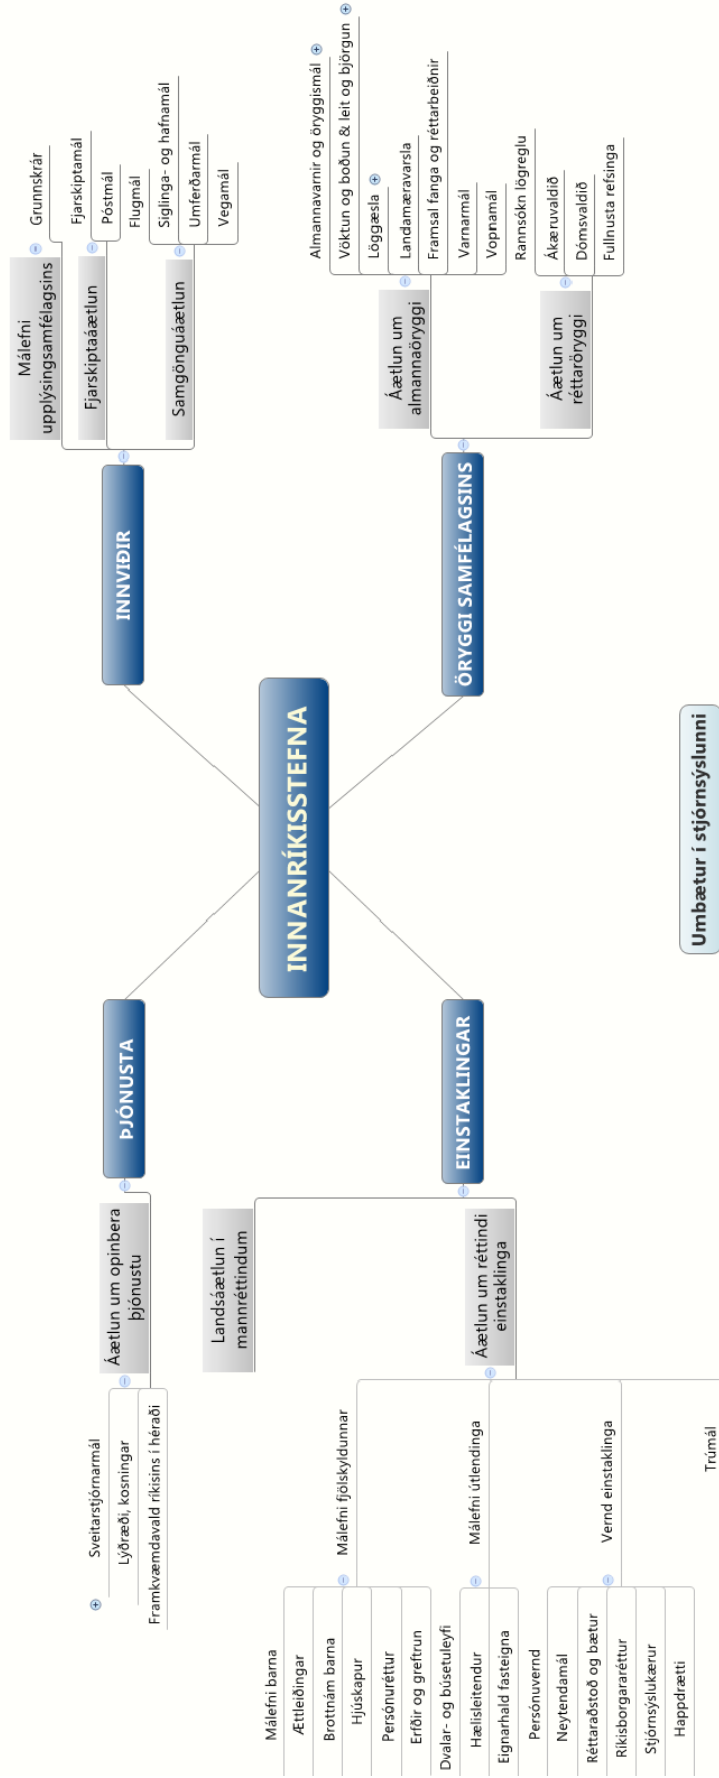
INNANRÍKISSTEFNA

INNVIÐIR

Málefni upplýsingsamfélagsins
Grunnskrár
Fjarskiptamál

Fjarskiptaáætlun
Póstmál
Flugmál

Samgönguáætlun
Siglinga- og hafnamál
Umferðarmál
Vegamál

ÖRYGGI SAMFÉLAGSINS

Áætlun um almannaöryggi
Almannavarnir og öryggismál
Vöktun og boðun & leit og björgun
Löggæsla
Landamæravarsla
Framsal fanga og réttarbeiðnir
Varnarmál
Vopnamál

Áætlun um réttaröryggi
Rannsókn lögreglu
Ákæruvaldið
Dómsvaldið
Fullnusta refsinga

ÞJÓNUSTA

Áætlun um opinbera þjónustu
Sveitarstjórnarmál
Lýðræði, kosningar
Framkvæmdavald ríkisins í héraði

EINSTAKLINGAR

Landsáætlun í mannréttindum

Áætlun um réttindi einstaklinga

Málefni fjölskyldunnar
Málefni barna
Ættleiðingar
Brottnám barna
Hjúskapur
Persónuréttur
Erfðir og greftrun

Málefni útlendinga
Dvalar- og búsetuleyfi
Hælisleitendur
Eignarhald fasteigna

Vernd einstaklinga
Persónuvernd
Neytendamál
Réttaraðstoð og bætur
Ríkisborgararéttur
Stjórnsýslukærur
Happdrætti

Trúmál

Umbætur í stjórnsýslunni